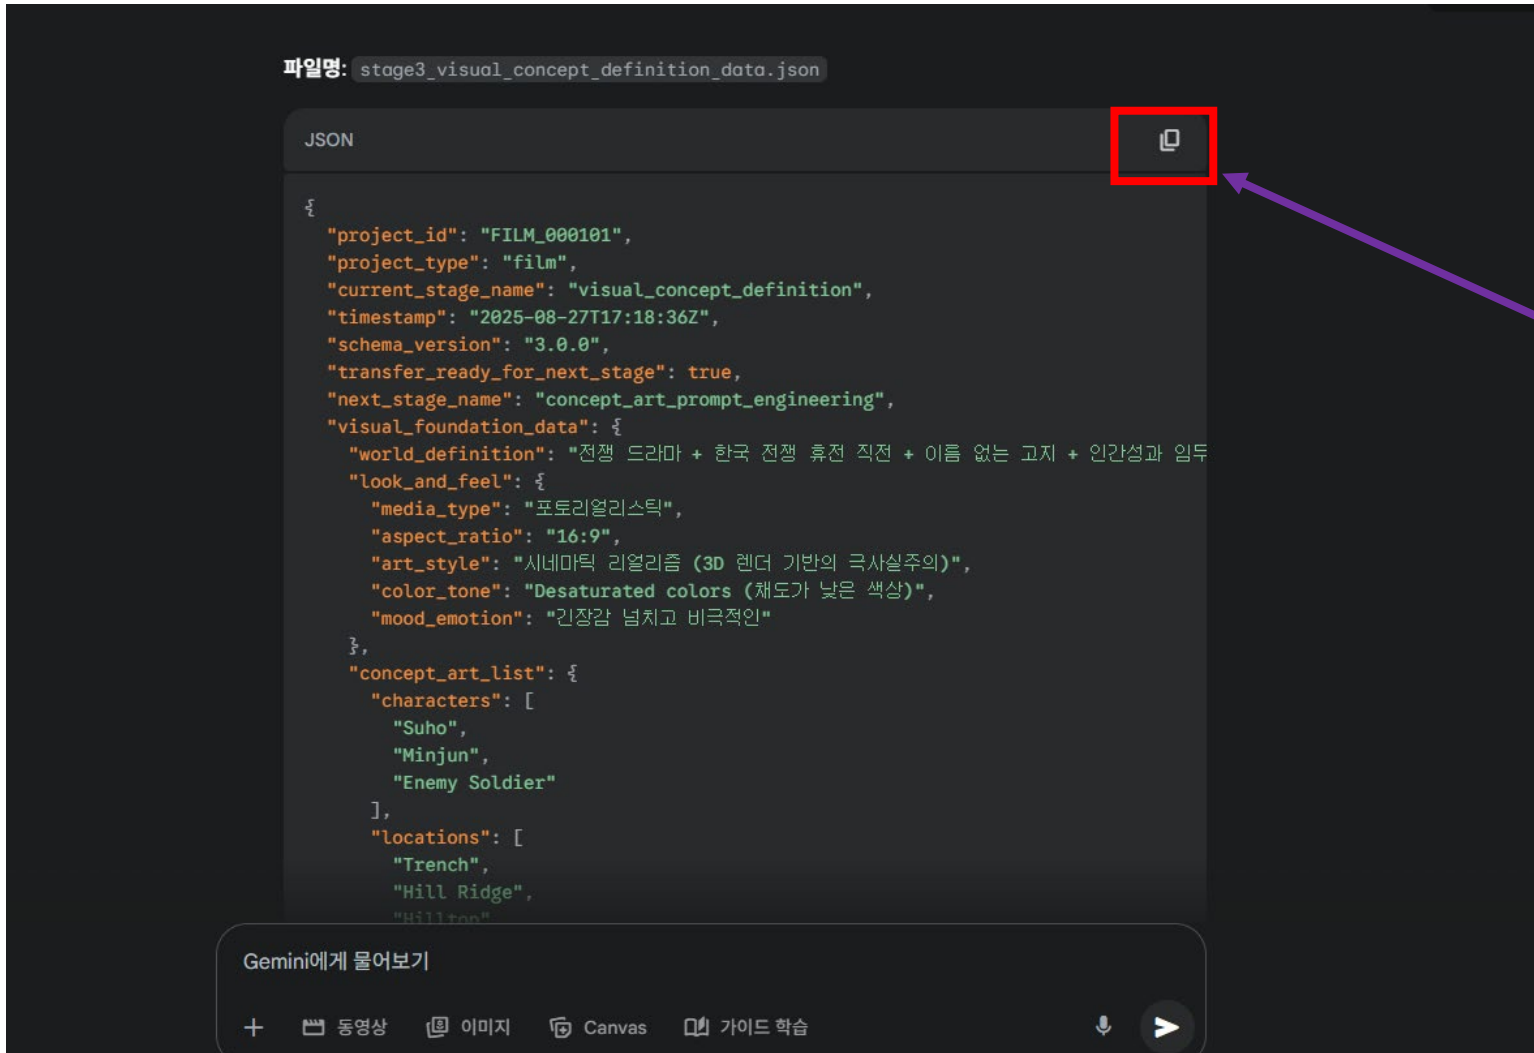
파일명: stage3_visual_concept_definition_data.json

JSON

{
  "project_id": "FILM_000101",
  "project_type": "film",
  "current_stage_name": "visual_concept_definition",
  "timestamp": "2025-08-27T17:18:36Z",
  "schema_version": "3.0.0",
  "transfer_ready_for_next_stage": true,
  "next_stage_name": "concept_art_prompt_engineering",
  "visual_foundation_data": {
    "world_definition": "전쟁 드라마 + 한국 전쟁 휴전 직전 + 이름 없는 고지 + 인간성과 임두
    "look_and_feel": {
      "media_type": "포토리얼리스틱",
      "aspect_ratio": "16:9",
      "art_style": "시네마틱 리얼리즘 (3D 렌더 기반의 극사실주의)",
      "color_tone": "Desaturated colors (채도가 낮은 색상)",
      "mood_emotion": "긴장감 넘치고 비극적인"
    },
    "concept_art_list": {
      "characters": [
        "Suho",
        "Minjun",
        "Enemy Soldier"
      ],
      "locations": [
        "Trench",
        "Hill Ridge",
        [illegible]

Gemini에게 물어보기

+ 동영상 이미지 Canvas 가이드 학습